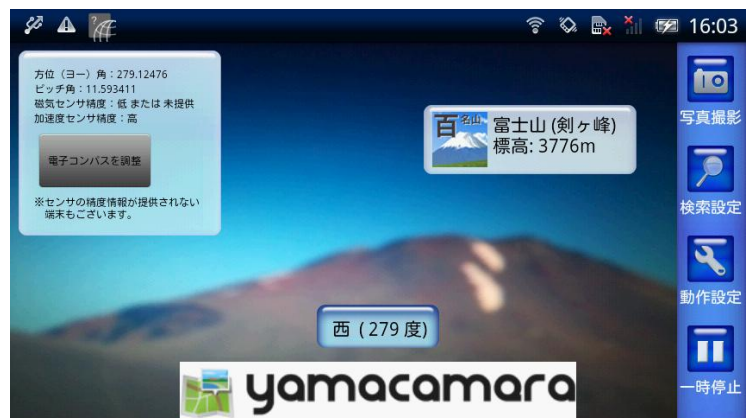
16:03

方位（ヨー）角：279.12476
ピッチ角：11.593411
磁気センサ精度：低 または 未提供
加速度センサ精度：高

電子コンパスを調整

※センサの精度情報が提供されない端末もございます。

百 名山 富士山 (剣ヶ峰)
標高: 3776m

写真撮影
検索設定
動作設定
一時停止

西 (279 度)

yamacamara